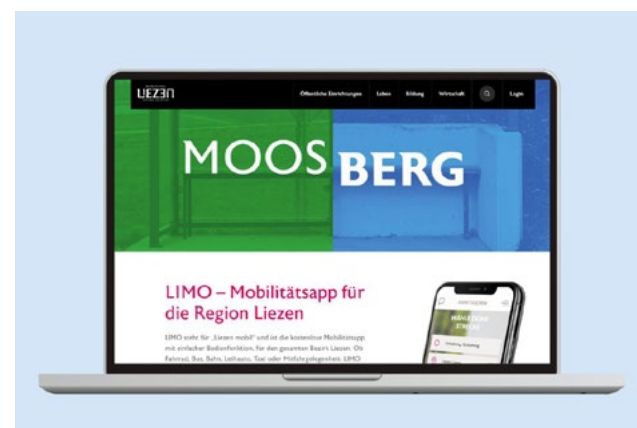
LIEZEN

Öffentliche Einrichtungen Leben Bildung Wirtschaft Login

MOOS BERG

LIMO – Mobilitätsapp für die Region Liezen

LIMO steht für „Liezen mobil" und ist die kostenlose Mobilitätsapp mit einfacher Bedienfunktion, für den gesamten Bezirk Liezen. Ob Fahrrad, Bus, Bahn, Leihauto, Taxi oder Mitfahrgelegenheit, LIMO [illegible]